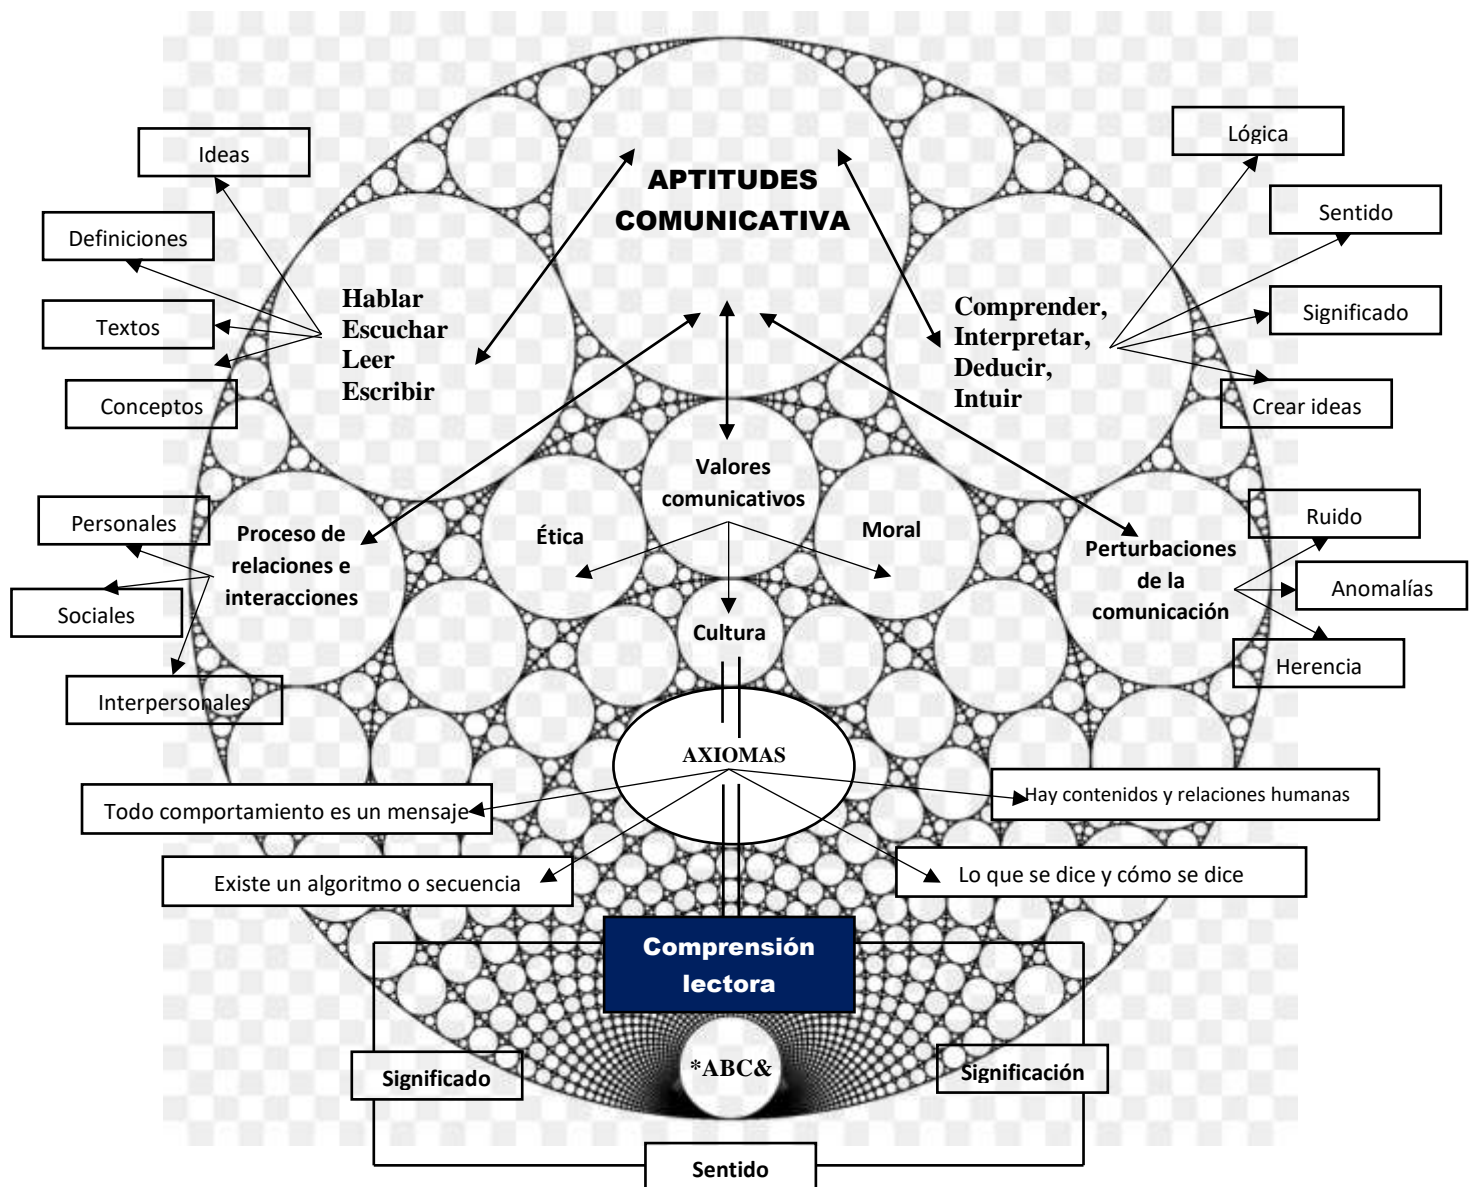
APTITUDES COMUNICATIVA

Ideas

Definiciones

Textos

Conceptos

Hablar
Escuchar
Leer
Escribir

Lógica

Sentido

Significado

Crear ideas

Comprender,
Interpretar,
Deducir,
Intuir

Personales

Sociales

Interpersonales

Proceso de relaciones e interacciones

Valores comunicativos

Ética

Moral

Cultura

Perturbaciones de la comunicación

Ruido

Anomalías

Herencia

AXIOMAS

Todo comportamiento es un mensaje

Hay contenidos y relaciones humanas

Existe un algoritmo o secuencia

Lo que se dice y cómo se dice

Comprensión lectora

*ABC&

Significado

Significación

Sentido